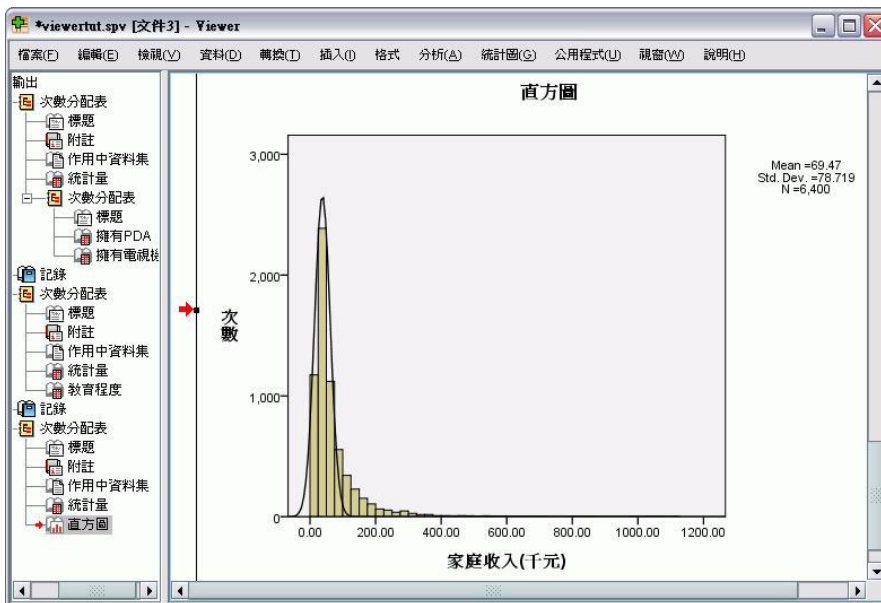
*viewertut.spv [文件3] - Viewer

檔案(F) 編輯(E) 檢視(V) 資料(D) 轉換(T) 插入(I) 格式 分析(A) 統計圖(G) 公用程式(U) 視窗(W) 說明(H)

輸出
次數分配表
標題
附註
作用中資料集
統計量
次數分配表
標題
擁有PDA
擁有電視機
記錄
次數分配表
標題
附註
作用中資料集
統計量
教育程度
記錄
次數分配表
標題
附註
作用中資料集
統計量
直方圖

直方圖

Mean =69.47
Std. Dev. =78.719
N =6,400

次數

3,000
2,000
1,000
0

0.00 200.00 400.00 600.00 800.00 1000.00 1200.00

家庭收入(千元)